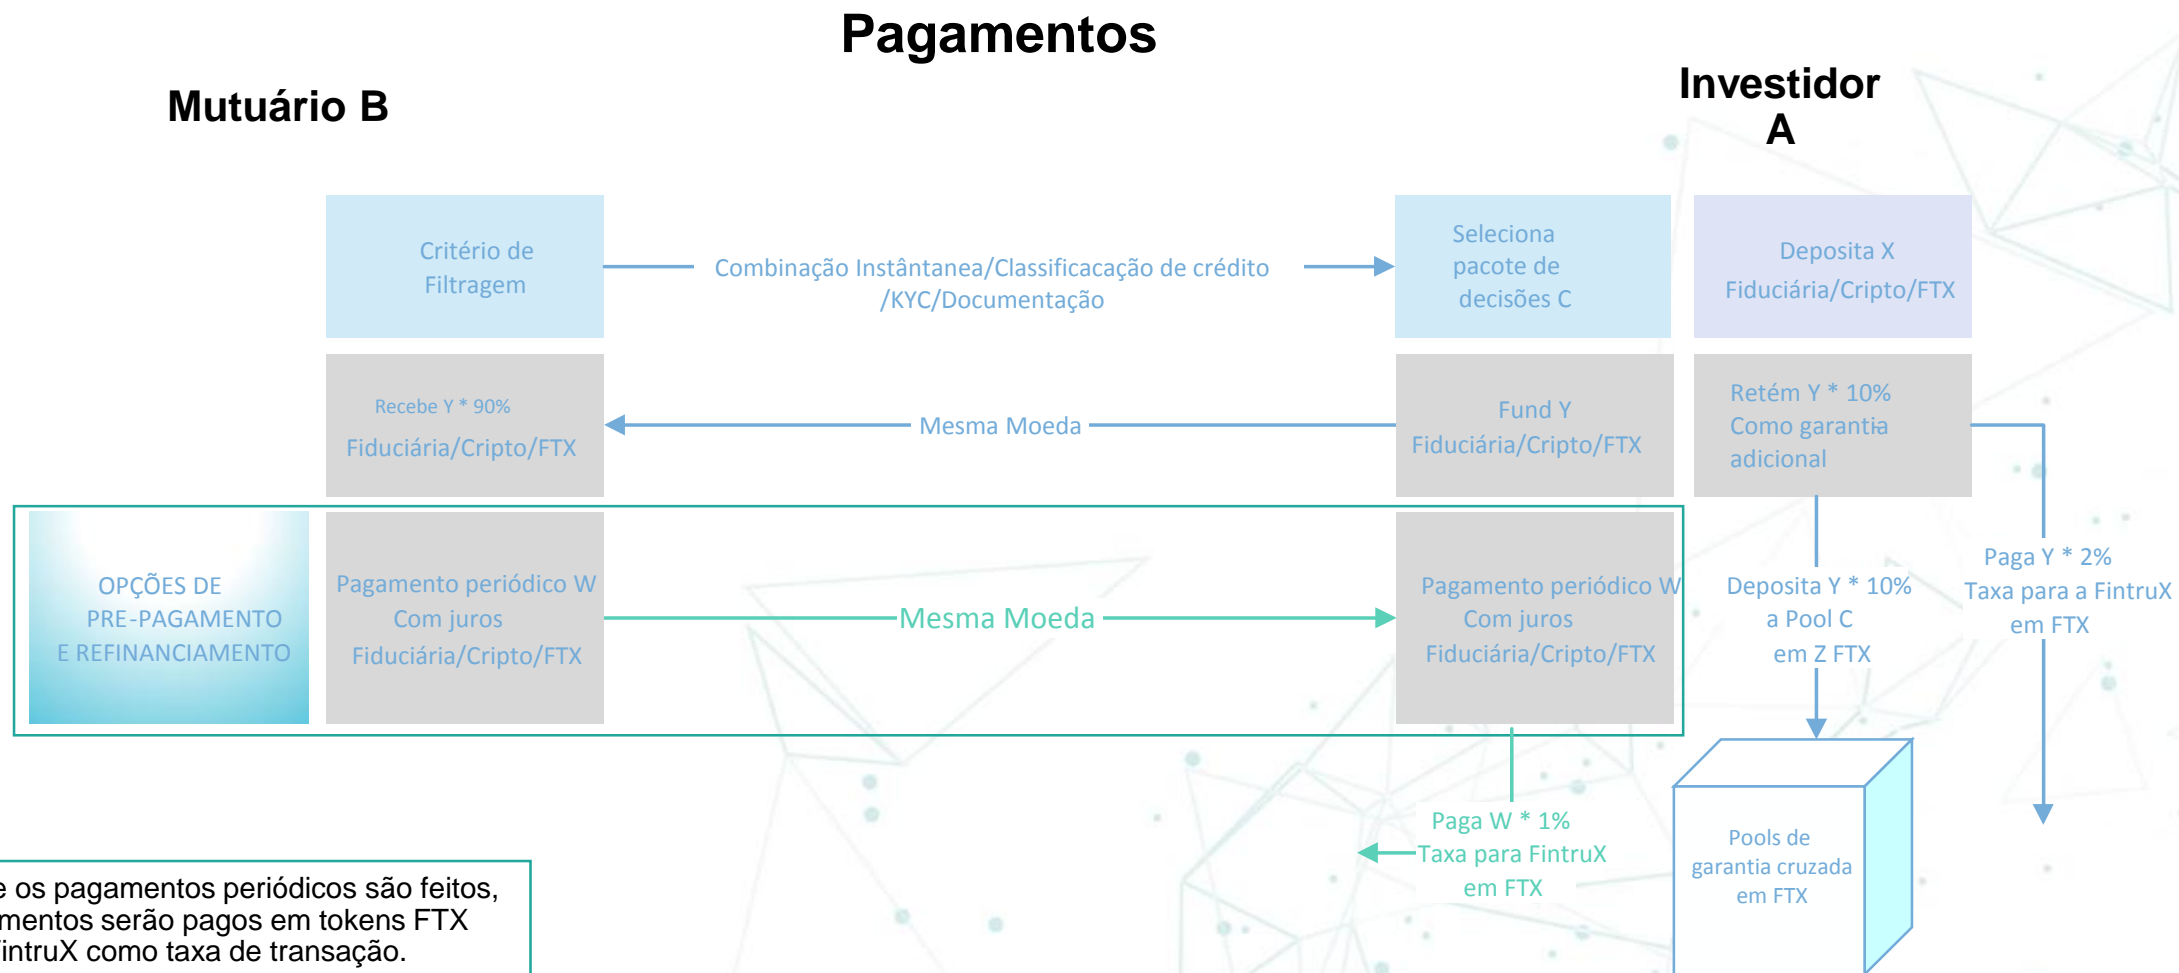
Pagamentos

Mutuário B

Investidor A

Critério de Filtragem

Combinação Instântanea/Classificacação de crédito /KYC/Documentação

Seleciona pacote de decisões C

Deposita X Fiduciária/Cripto/FTX

Recebe Y * 90%
Fiduciária/Cripto/FTX

Mesma Moeda

Fund Y Fiduciária/Cripto/FTX

Retém Y * 10% Como garantia adicional

OPÇÕES DE PRE-PAGAMENTO E REFINANCIAMENTO

Pagamento periódico W Com juros Fiduciária/Cripto/FTX

Mesma Moeda

Pagamento periódico W Com juros Fiduciária/Cripto/FTX

Deposita Y * 10% a Pool C em Z FTX

Paga Y * 2% Taxa para a FintruX em FTX

Paga W * 1% Taxa para FintruX em FTX

Pools de garantia cruzada em FTX

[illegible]e os pagamentos periódicos são feitos, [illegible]mentos serão pagos em tokens FTX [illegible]intruX como taxa de transação.